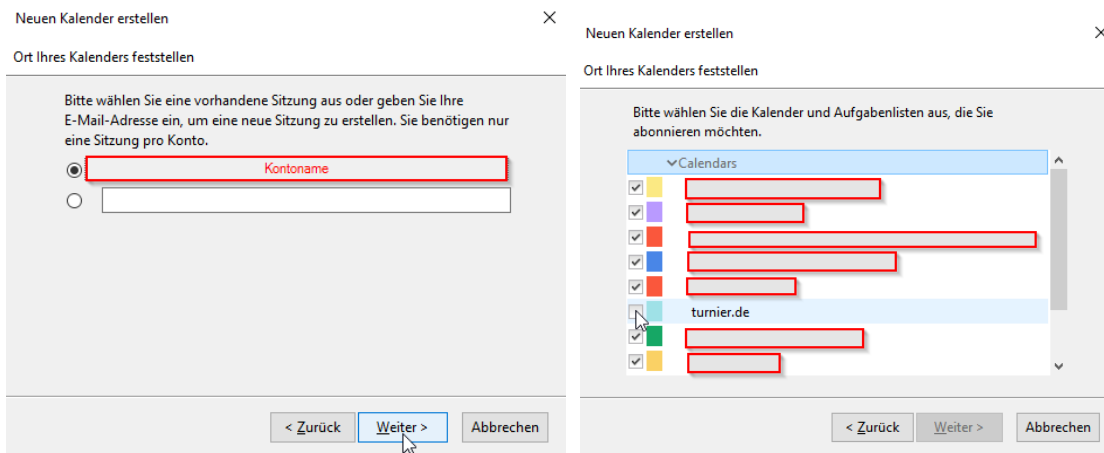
Neuen Kalender erstellen

Ort Ihres Kalenders feststellen

Bitte wählen Sie eine vorhandene Sitzung aus oder geben Sie Ihre E-Mail-Adresse ein, um eine neue Sitzung zu erstellen. Sie benötigen nur eine Sitzung pro Konto.

Kontoname

< Zurück
Weiter >
Abbrechen

Neuen Kalender erstellen

Ort Ihres Kalenders feststellen

Bitte wählen Sie die Kalender und Aufgabenlisten aus, die Sie abonnieren möchten.

Calendars

turnier.de

< Zurück
Weiter >
Abbrechen